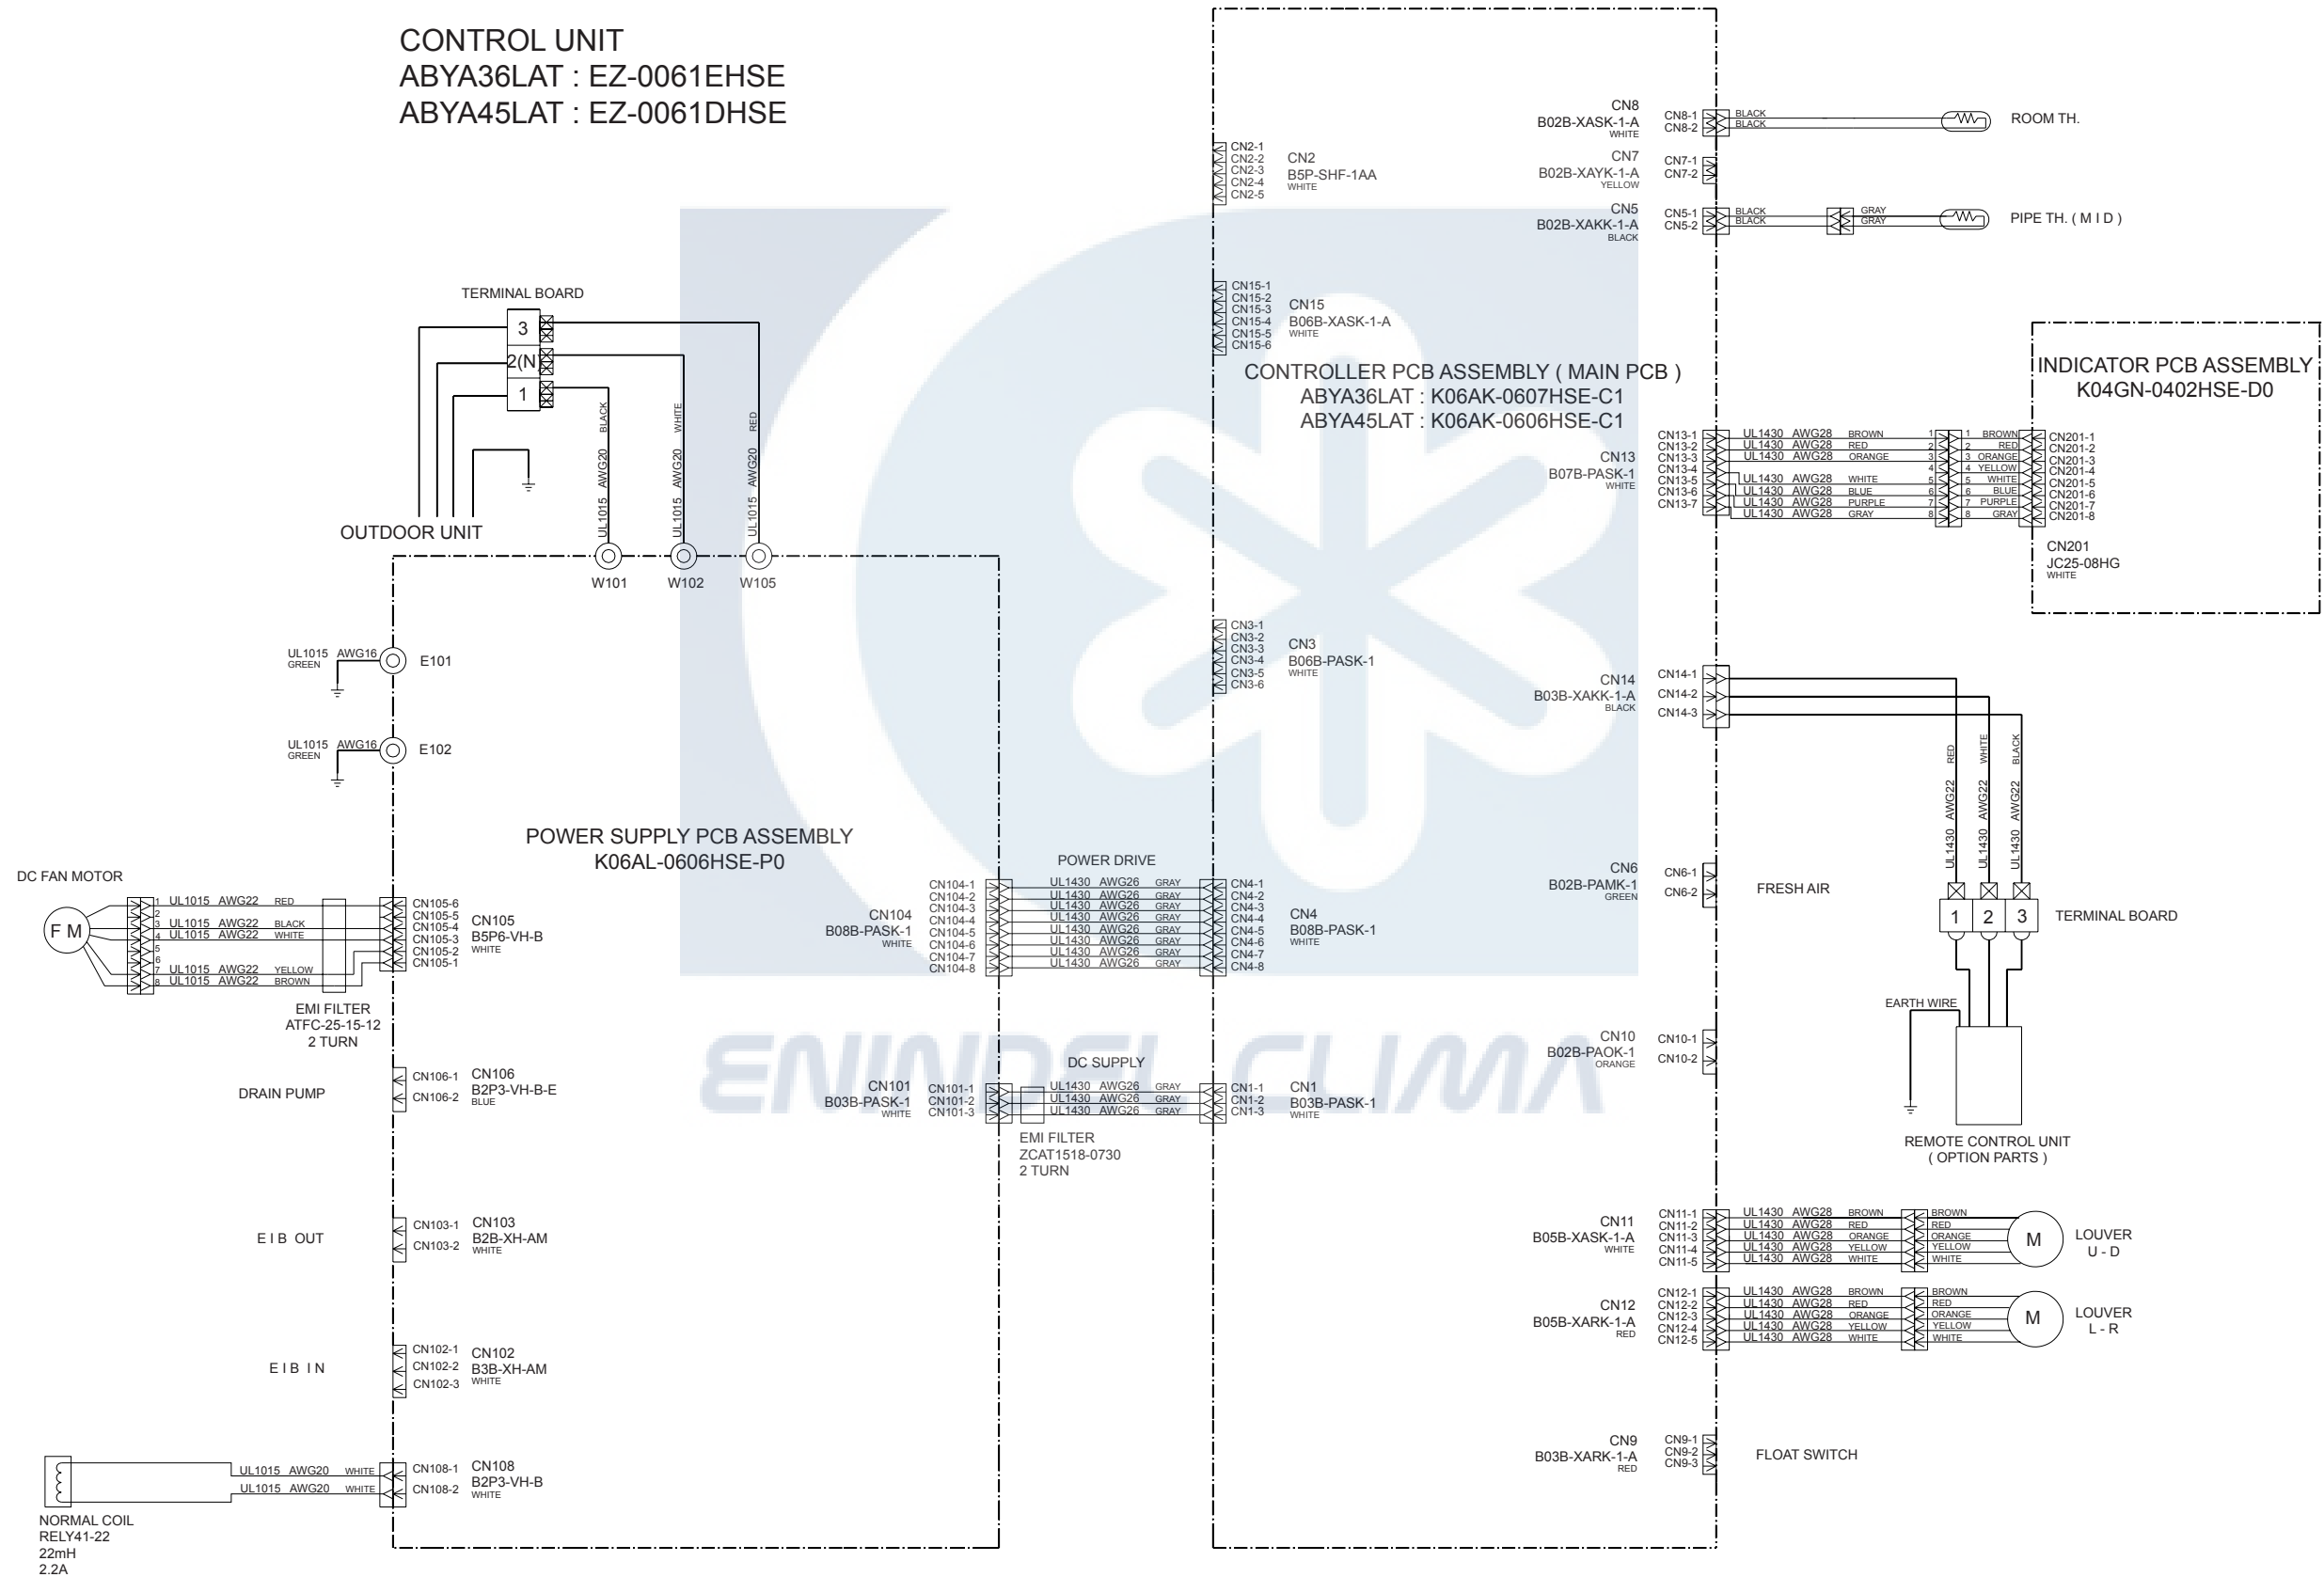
CONTROL UNIT
ABYA36LAT : EZ-0061EHSE
ABYA45LAT : EZ-0061DHSE

TERMINAL BOARD
3
2(N)
1
BLACK UL1015 AWG20
WHITE UL1015 AWG20
RED UL1015 AWG20
OUTDOOR UNIT
W101 W102 W105

UL1015 GREEN AWG16 E101
UL1015 GREEN AWG16 E102

POWER SUPPLY PCB ASSEMBLY
K06AL-0606HSE-P0

DC FAN MOTOR
F M
1 UL1015 AWG22 RED
2
3 UL1015 AWG22 BLACK
4 UL1015 AWG22 WHITE
5
6
7 UL1015 AWG22 YELLOW
8 UL1015 AWG22 BROWN
CN105-6
CN105-5
CN105-4
CN105-3
CN105-2
CN105-1
CN105
B5P6-VH-B
WHITE
EMI FILTER
ATFC-25-15-12
2 TURN

DRAIN PUMP
CN106-1
CN106-2
CN106
B2P3-VH-B-E
BLUE

E I B OUT
CN103-1
CN103-2
CN103
B2B-XH-AM
WHITE

E I B IN
CN102-1
CN102-2
CN102-3
CN102
B3B-XH-AM
WHITE

UL1015 AWG20 WHITE
UL1015 AWG20 WHITE
CN108-1
CN108-2
CN108
B2P3-VH-B
WHITE
NORMAL COIL
RELY41-22
22mH
2.2A

CN104
B08B-PASK-1
WHITE
CN104-1
CN104-2
CN104-3
CN104-4
CN104-5
CN104-6
CN104-7
CN104-8
POWER DRIVE
UL1430 AWG26 GRAY
UL1430 AWG26 GRAY
UL1430 AWG26 GRAY
UL1430 AWG26 GRAY
UL1430 AWG26 GRAY
UL1430 AWG26 GRAY
UL1430 AWG26 GRAY
UL1430 AWG26 GRAY
CN4-1
CN4-2
CN4-3
CN4-4
CN4-5
CN4-6
CN4-7
CN4-8
CN4
B08B-PASK-1
WHITE

DC SUPPLY
CN101
B03B-PASK-1
WHITE
CN101-1
CN101-2
CN101-3
UL1430 AWG26 GRAY
UL1430 AWG26 GRAY
UL1430 AWG26 GRAY
CN1-1
CN1-2
CN1-3
CN1
B03B-PASK-1
WHITE
EMI FILTER
ZCAT1518-0730
2 TURN

CN2-1
CN2-2
CN2-3
CN2-4
CN2-5
CN2
B5P-SHF-1AA
WHITE

CN15-1
CN15-2
CN15-3
CN15-4
CN15-5
CN15-6
CN15
B06B-XASK-1-A
WHITE

CONTROLLER PCB ASSEMBLY ( MAIN PCB )
ABYA36LAT : K06AK-0607HSE-C1
ABYA45LAT : K06AK-0606HSE-C1

CN3-1
CN3-2
CN3-3
CN3-4
CN3-5
CN3-6
CN3
B06B-PASK-1
WHITE

CN8
B02B-XASK-1-A
WHITE
CN8-1
CN8-2
BLACK
BLACK
ROOM TH.

CN7
B02B-XAYK-1-A
YELLOW
CN7-1
CN7-2

CN5
B02B-XAKK-1-A
BLACK
CN5-1
CN5-2
BLACK
BLACK
GRAY
GRAY
PIPE TH. ( M I D )

INDICATOR PCB ASSEMBLY
K04GN-0402HSE-D0

CN13
B07B-PASK-1
WHITE
CN13-1
CN13-2
CN13-3
CN13-4
CN13-5
CN13-6
CN13-7
UL1430 AWG28 BROWN
UL1430 AWG28 RED
UL1430 AWG28 ORANGE
UL1430 AWG28 WHITE
UL1430 AWG28 BLUE
UL1430 AWG28 PURPLE
UL1430 AWG28 GRAY
1 2 3 4 5 6 7 8
1 BROWN
2 RED
3 ORANGE
4 YELLOW
5 WHITE
6 BLUE
7 PURPLE
8 GRAY
CN201-1
CN201-2
CN201-3
CN201-4
CN201-5
CN201-6
CN201-7
CN201-8
CN201
JC25-08HG
WHITE

CN14
B03B-XAKK-1-A
BLACK
CN14-1
CN14-2
CN14-3
RED UL1430 AWG22
WHITE UL1430 AWG22
BLACK UL1430 AWG22

CN6
B02B-PAMK-1
GREEN
CN6-1
CN6-2
FRESH AIR

1 2 3
TERMINAL BOARD
EARTH WIRE

CN10
B02B-PAOK-1
ORANGE
CN10-1
CN10-2

REMOTE CONTROL UNIT
( OPTION PARTS )

CN11
B05B-XASK-1-A
WHITE
CN11-1
CN11-2
CN11-3
CN11-4
CN11-5
UL1430 AWG28 BROWN
UL1430 AWG28 RED
UL1430 AWG28 ORANGE
UL1430 AWG28 YELLOW
UL1430 AWG28 WHITE
BROWN
RED
ORANGE
YELLOW
WHITE
M
LOUVER
U - D

CN12
B05B-XARK-1-A
RED
CN12-1
CN12-2
CN12-3
CN12-4
CN12-5
UL1430 AWG28 BROWN
UL1430 AWG28 RED
UL1430 AWG28 ORANGE
UL1430 AWG28 YELLOW
UL1430 AWG28 WHITE
BROWN
RED
ORANGE
YELLOW
WHITE
M
LOUVER
L - R

CN9
B03B-XARK-1-A
RED
CN9-1
CN9-2
CN9-3
FLOAT SWITCH

ENINDEL CLIMA